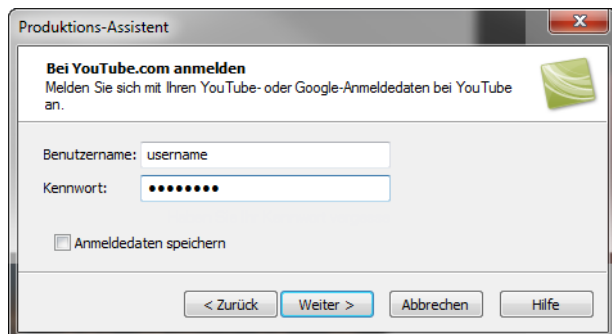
Produktions-Assistent

Bei YouTube.com anmelden
Melden Sie sich mit Ihren YouTube- oder Google-Anmeldedaten bei YouTube an.

Benutzername: username
Kennwort: ••••••••

Anmeldedaten speichern

< Zurück
Weiter >
Abbrechen
Hilfe